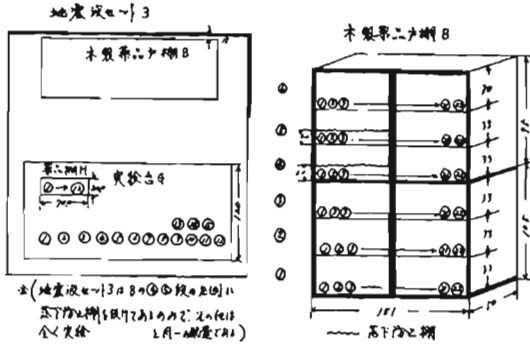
地震被セット3

木製再二戸棚B

再二棚H

実験台9

⑳ ⑪ 30

70

⑯ ⑪ ⑭ ⑫ ⑮

⑫ ① ③ ⑤ ⑥ ⑨ ⑩ ⑪ ⑫ ⑬ ⑭

※(地震被セット3は8の⑮⑯段の上図に示す下図の戸棚を除いてあるのみで、その他は全く実験と同一の設置である)

木製再二戸棚B

⑥

⑤

④

③

②

①

⑳ ⑲ ⑱ ⑰

⑯ ⑮ ⑭ ⑬

⑫ ⑪ ⑩ ⑨

⑧ ⑦

⑥ ⑤

④ ③

⑭ ⑬

⑫ ⑪

⑩ ⑨

⑧ ⑦

⑥ ⑤

④ ③

30

33

33

33

33

33

181

70

—— 高下戸と棚